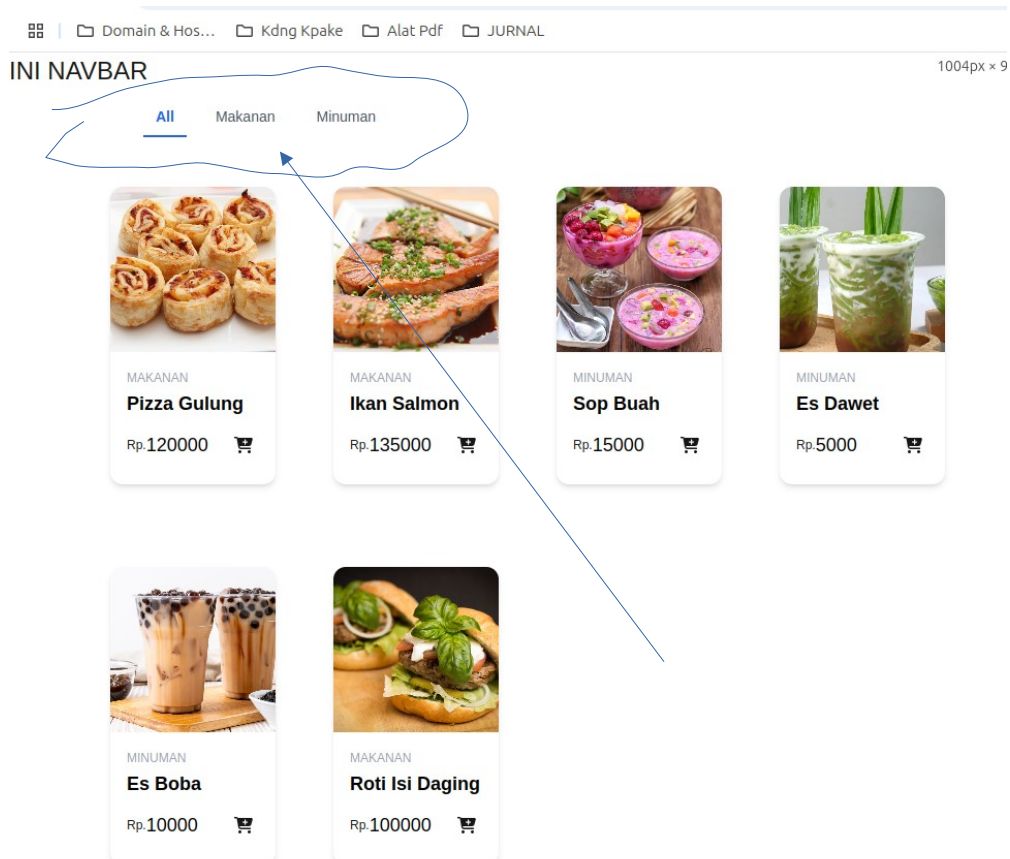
Domain & Hos... Kdng Kpake Alat Pdf JURNAL

INI NAVBAR

1004px × 9

All Makanan Minuman

MAKANAN
Pizza Gulung
Rp.120000

MAKANAN
Ikan Salmon
Rp.135000

MINUMAN
Sop Buah
Rp.15000

MINUMAN
Es Dawet
Rp.5000

MINUMAN
Es Boba
Rp.10000

MAKANAN
Roti Isi Daging
Rp.100000